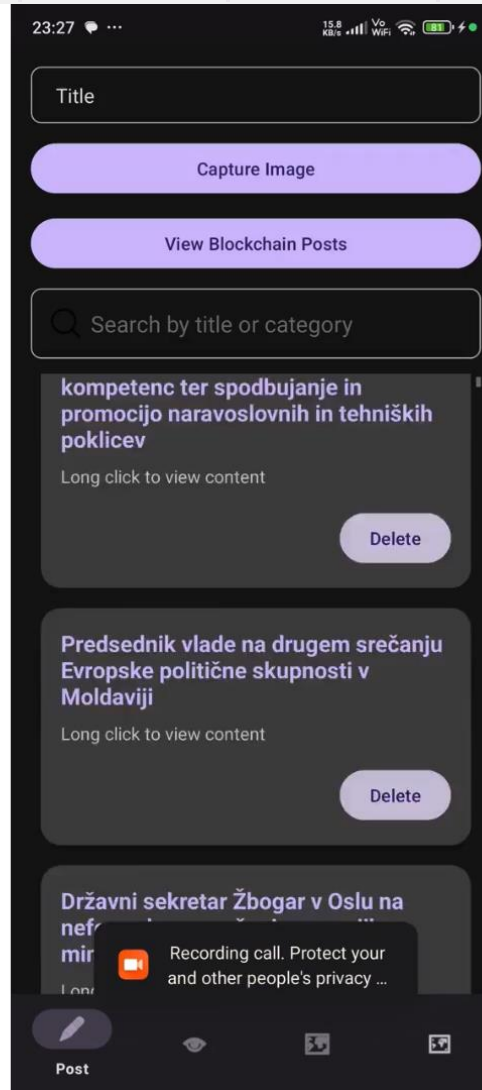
23:27 ···
15.8 KB/s Vo WiFi 81

Title

Capture Image

View Blockchain Posts

Search by title or category

kompetenc ter spodbujanje in promocijo naravoslovnih in tehniških poklicev

Long click to view content

Delete

Predsednik vlade na drugem srečanju Evropske politične skupnosti v Moldaviji

Long click to view content

Delete

Državni sekretar Žbogar v Oslu na nef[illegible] mir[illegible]

Lon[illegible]

Recording call. Protect your and other people's privacy ...

Post